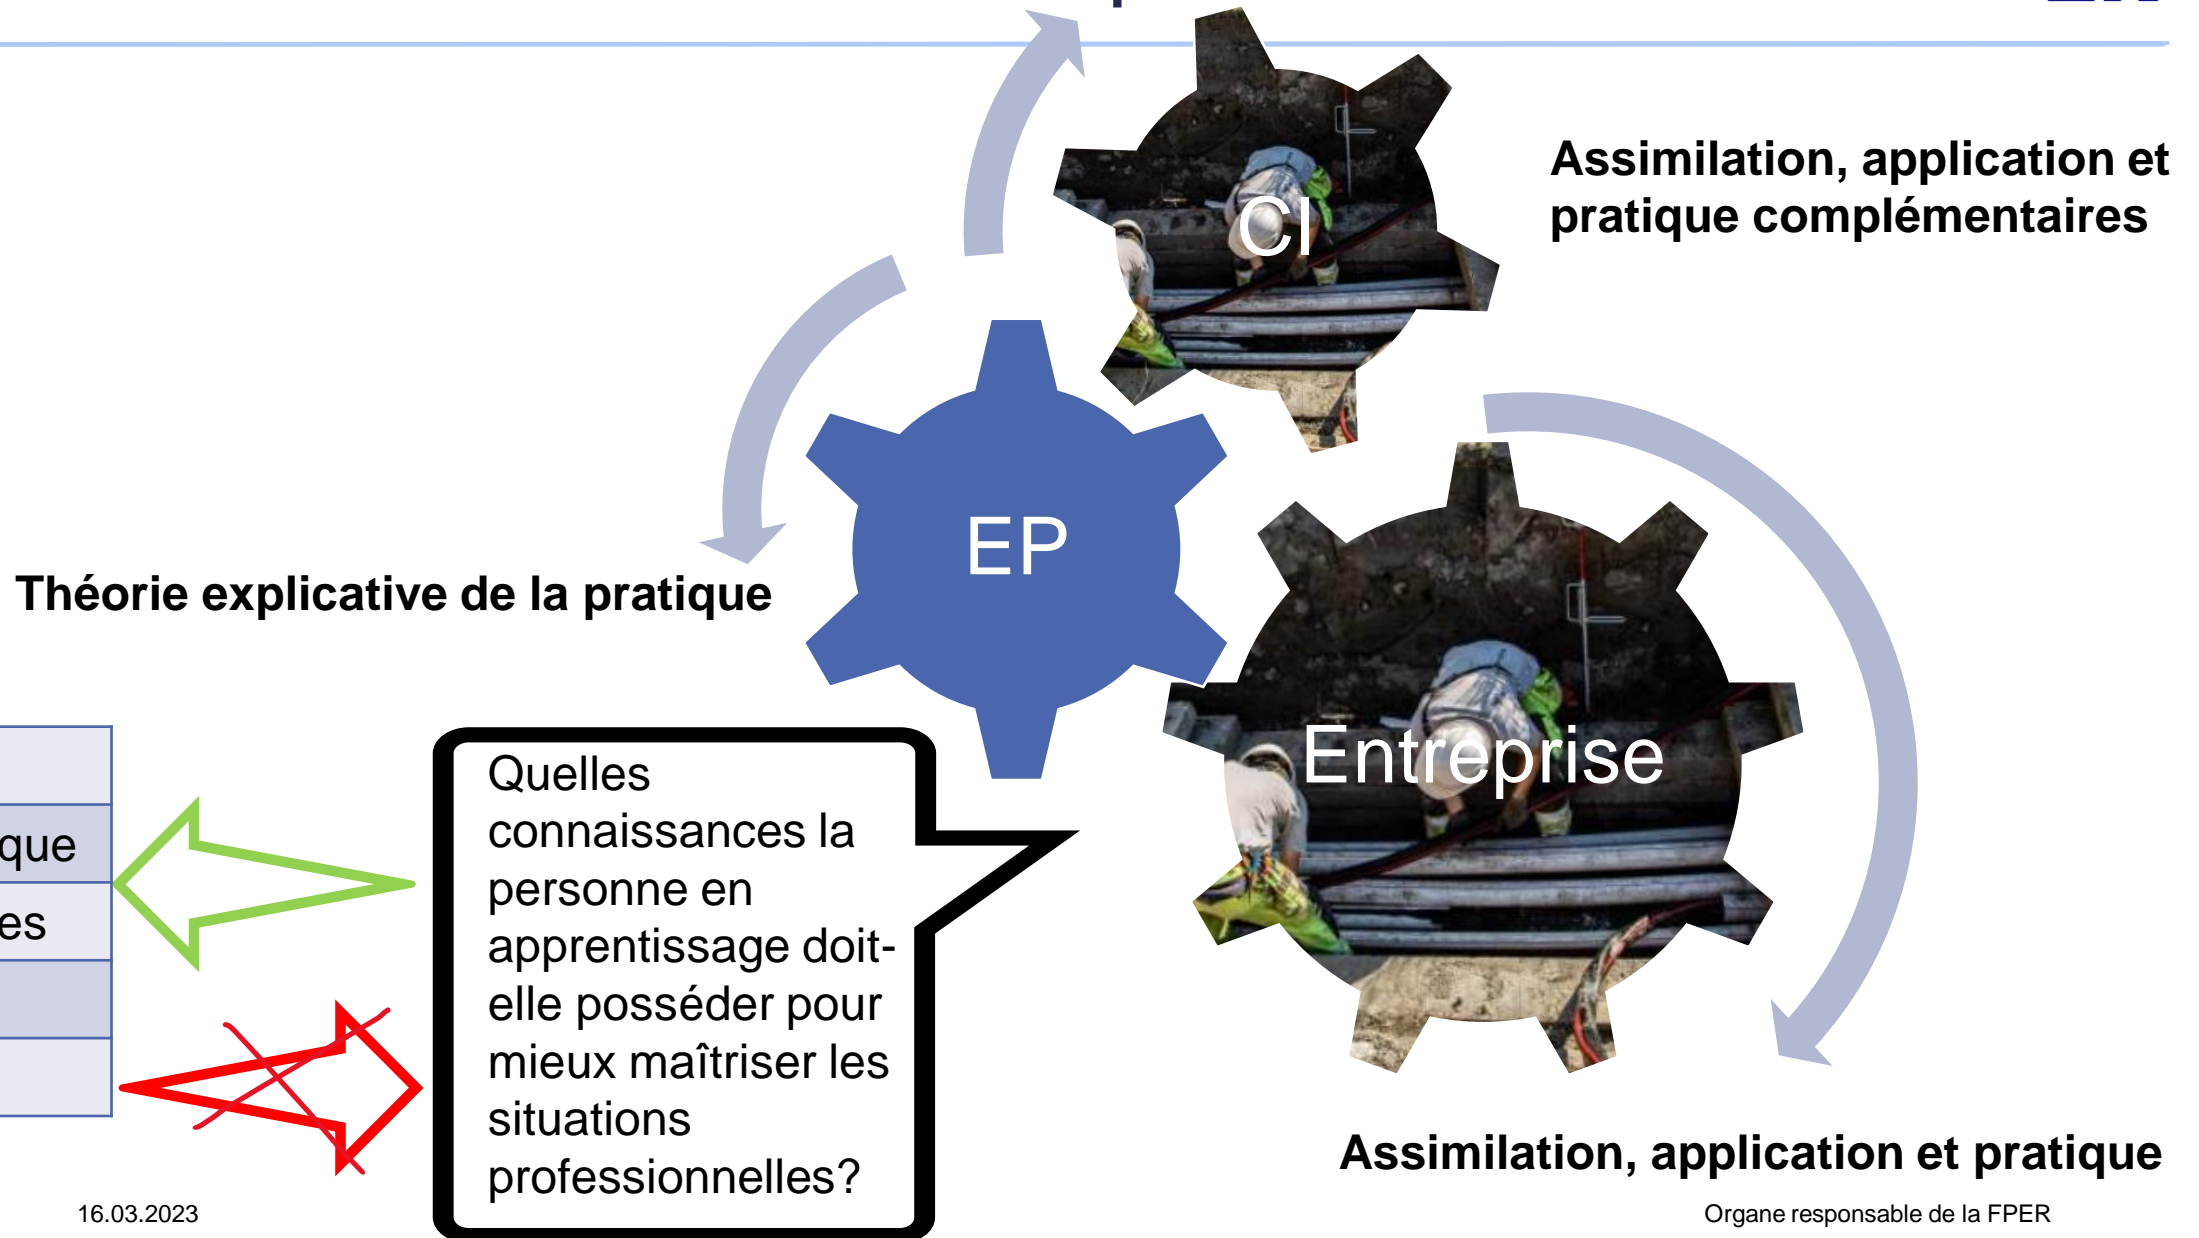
CI

Assimilation, application et pratique complémentaires

EP

Théorie explicative de la pratique

Entreprise

que

es

Quelles connaissances la personne en apprentissage doit-elle posséder pour mieux maîtriser les situations professionnelles?

Assimilation, application et pratique

16.03.2023

Organe responsable de la FPER